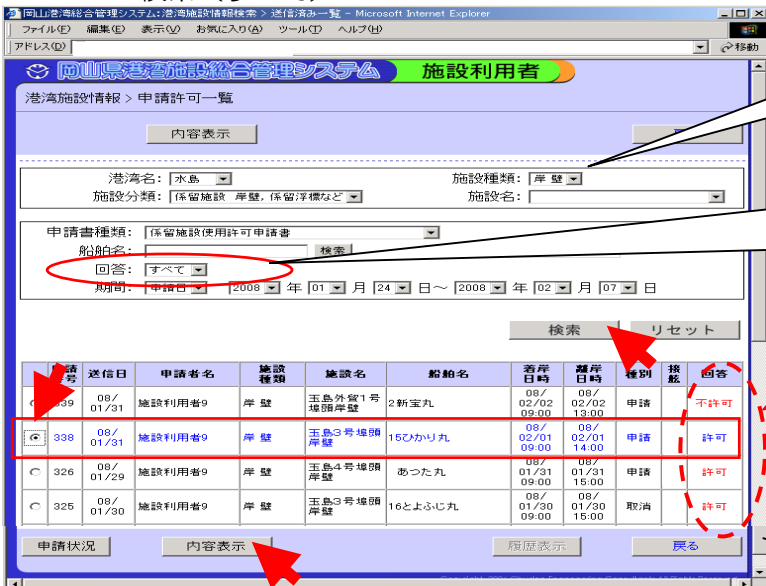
岡山県港湾総合管理システム:港湾施設情報検索 > 送信済み一覧 - Microsoft Internet Explorer

ファイル(F) 編集(E) 表示(V) お気に入り(A) ツール(T) ヘルプ(H)

アドレス(D)

移動

岡山県港湾施設総合管理システム 施設利用者

港湾施設情報 > 申請許可一覧

内容表示

港湾名: 水島
施設種類: 岸壁
施設分類: 係留施設 岸壁,係留浮標など
施設名:

申請書種類: 係留施設使用許可申請書
船舶名:
検索
回答: すべて
期間: 申請日 2008 年 01 月 24 日～ 2008 年 02 月 07 日

検索 リセット

| | 申請番号 | 送信日 | 申請者名 | 施設種類 | 施設名 | 船舶名 | 着岸日時 | 離岸日時 | 種別 | 接舷 | 回答 |
|---|---|---|---|---|---|---|---|---|---|---|---|
| | 339 | 08/01/31 | 施設利用者9 | 岸壁 | 玉島外貿1号埠頭岸壁 | 2新宝丸 | 08/02/02 09:00 | 08/02/02 13:00 | 申請 | | 不許可 |
| ⊙ | 338 | 08/01/31 | 施設利用者9 | 岸壁 | 玉島3号埠頭岸壁 | 15ひかり丸 | 08/02/01 09:00 | 08/02/01 14:00 | 申請 | | 許可 |
| ○ | 326 | 08/01/29 | 施設利用者9 | 岸壁 | 玉島4号埠頭岸壁 | あつた丸 | 08/01/31 09:00 | 08/01/31 15:00 | 申請 | | 許可 |
| ○ | 325 | 08/01/30 | 施設利用者9 | 岸壁 | 玉島3号埠頭岸壁 | 16とよふじ丸 | 08/01/30 09:00 | 08/01/30 15:00 | 取消 | | 許可 |

申請状況 内容表示 履歴表示 戻る